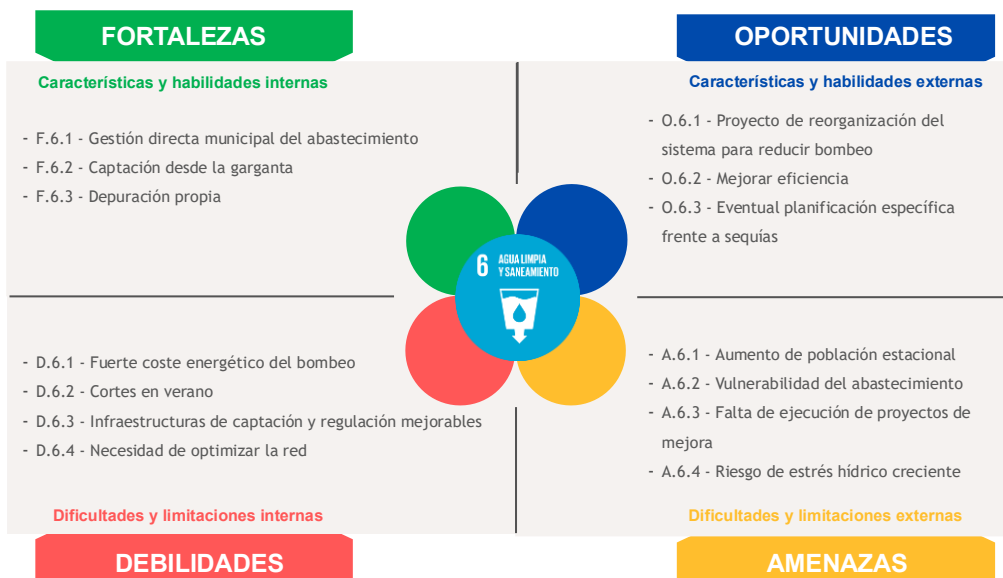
FORTALEZAS

Características y habilidades internas

- F.6.1 - Gestión directa municipal del abastecimiento
- F.6.2 - Captación desde la garganta
- F.6.3 - Depuración propia

OPORTUNIDADES

Características y habilidades externas

- O.6.1 - Proyecto de reorganización del sistema para reducir bombeo
- O.6.2 - Mejorar eficiencia
- O.6.3 - Eventual planificación específica frente a sequías

6 AGUA LIMPIA Y SANEAMIENTO

- D.6.1 - Fuerte coste energético del bombeo
- D.6.2 - Cortes en verano
- D.6.3 - Infraestructuras de captación y regulación mejorables
- D.6.4 - Necesidad de optimizar la red

Dificultades y limitaciones internas

DEBILIDADES

- A.6.1 - Aumento de población estacional
- A.6.2 - Vulnerabilidad del abastecimiento
- A.6.3 - Falta de ejecución de proyectos de mejora
- A.6.4 - Riesgo de estrés hídrico creciente

Dificultades y limitaciones externas

AMENAZAS